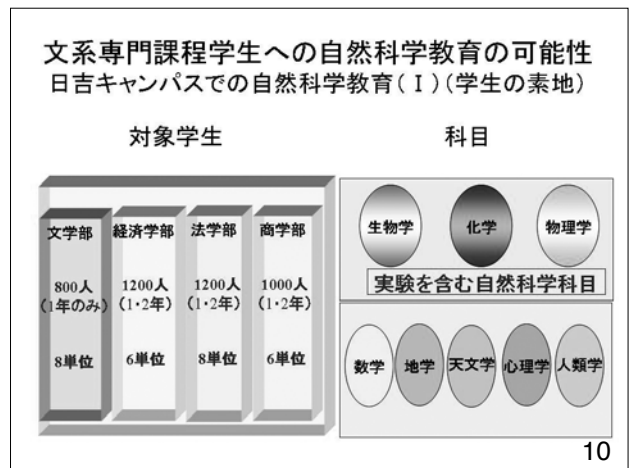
文系専門課程学生への自然科学教育の可能性
日吉キャンパスでの自然科学教育（I）（学生の素地）

対象学生

科目

| 文学部 | 経済学部 | 法学部 | 商学部 |
|---|---|---|---|
| 800人（1年のみ） | 1200人（1·2年） | 1200人（1·2年） | 1000人（1·2年） |
| 8単位 | 6単位 | 8単位 | 6単位 |

生物学 化学 物理学
実験を含む自然科学科目

数学 地学 天文学 心理学 人類学

10